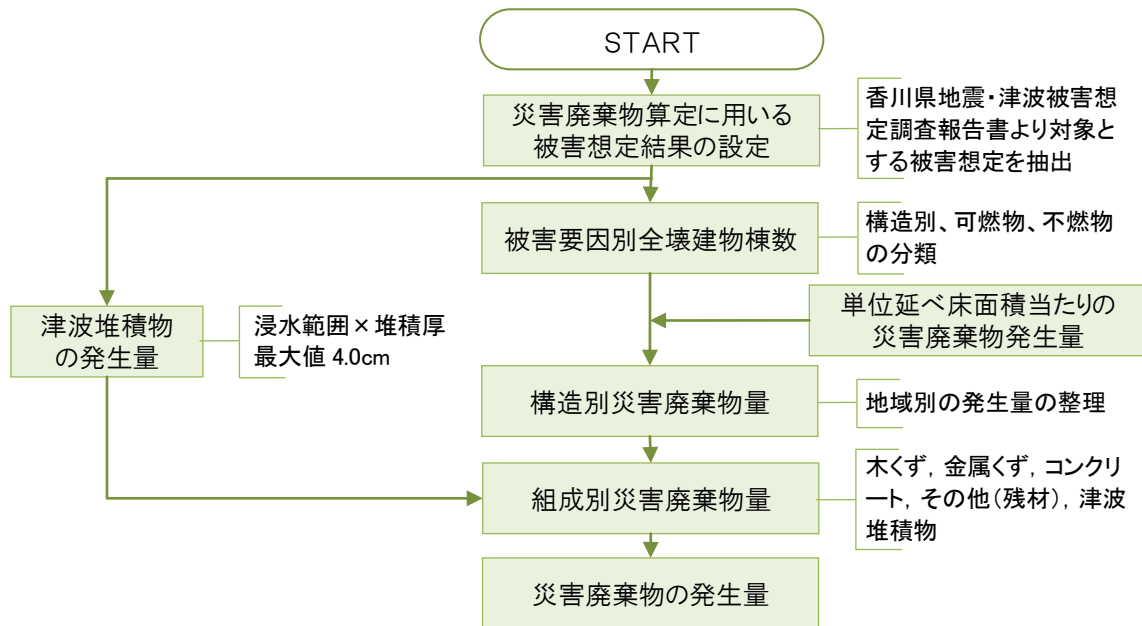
START

災害廃棄物算定に用いる被害想定結果の設定

香川県地震・津波被害想定調査報告書より対象とする被害想定を抽出

被害要因別全壊建物棟数

構造別、可燃物、不燃物の分類

単位延べ床面積当たりの災害廃棄物発生量

津波堆積物の発生量

浸水範囲×堆積厚最大値 4.0cm

構造別災害廃棄物量

地域別の発生量の整理

組成別災害廃棄物量

木くず, 金属くず, コンクリート, その他(残材), 津波堆積物

災害廃棄物の発生量